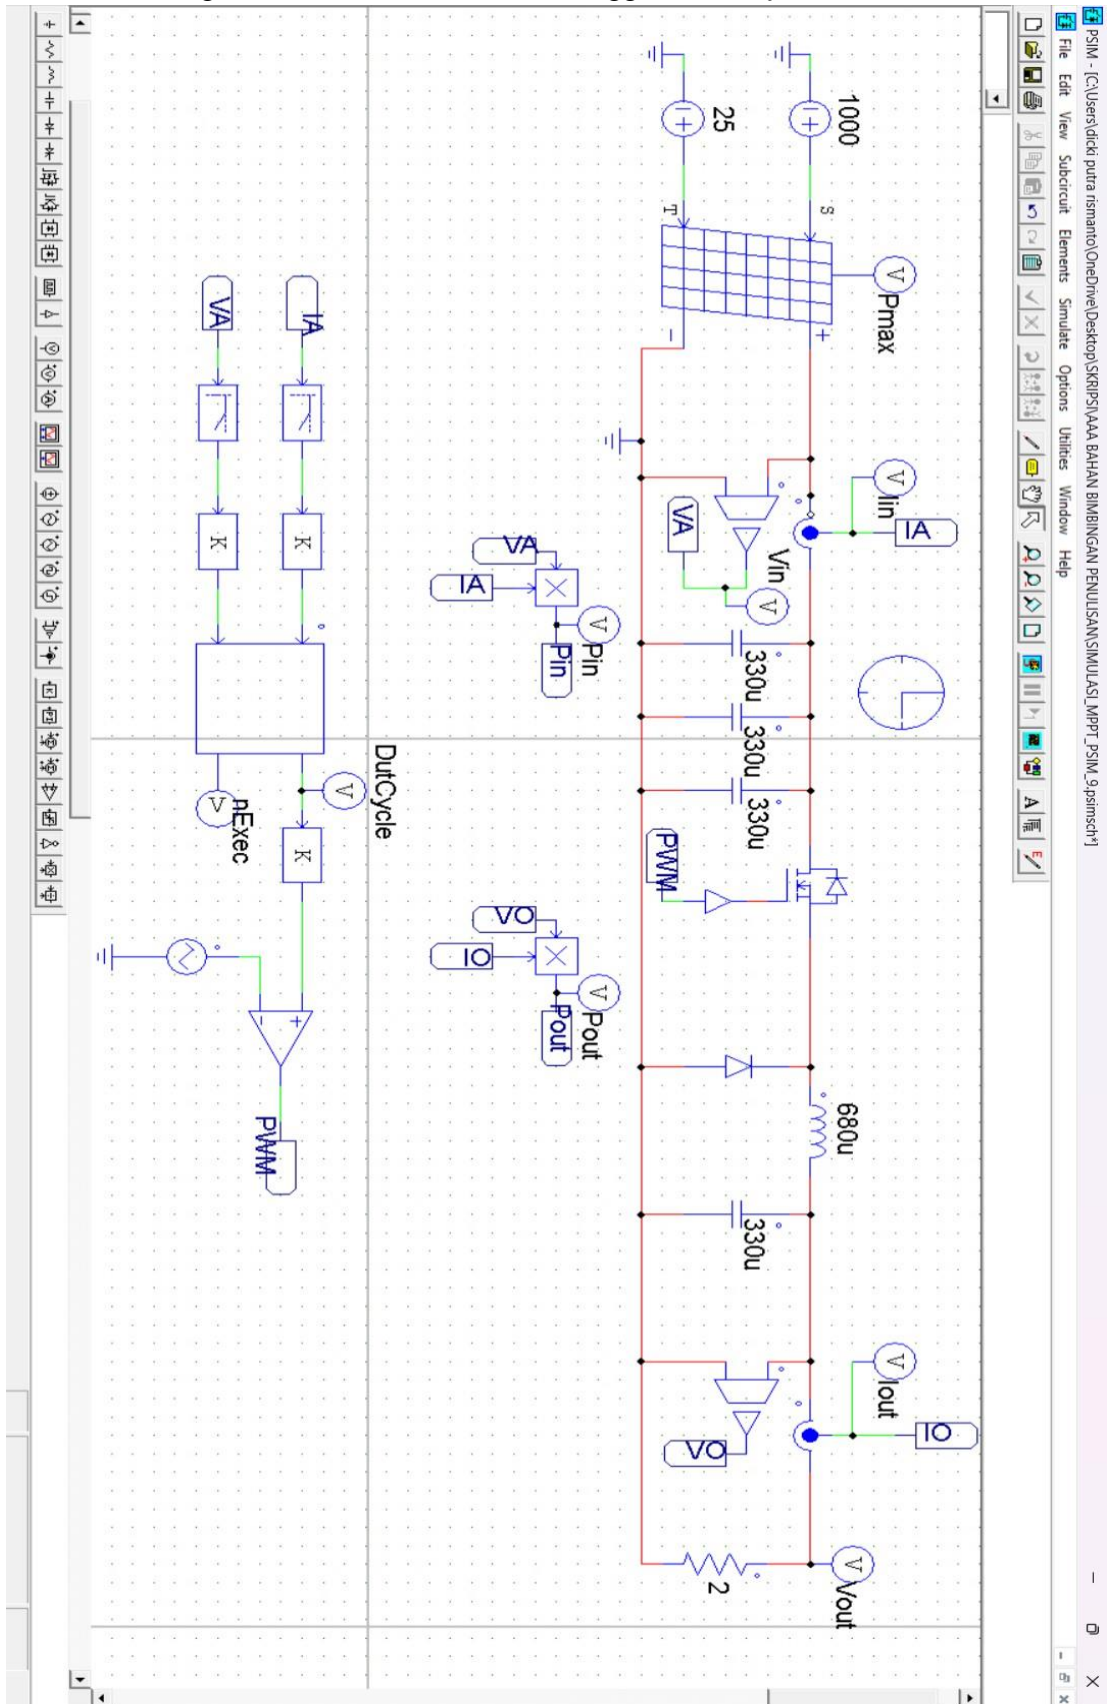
PSIM - [C:\Users\dicki putra rismanto\OneDrive\Desktop\SKRIPSI\AAA BAHAN BIMBINGAN PENULISAN\SIMULASI_MPPT_PSIM_9.psimsch*]

File Edit View Subcircuit Elements Simulate Options Utilities Window Help

1000
25
S
T
Pmax
V
Iin
IA
VA
Vin
V
VA
IA
V
Pin
Pin
330u
330u
330u
PWM
VO
IO
V
Pout
Pout
680u
330u
Iout
IO
VO
V
Vout
2
IA
VA
K
K
DutCycle
V
nExec
K
PWM